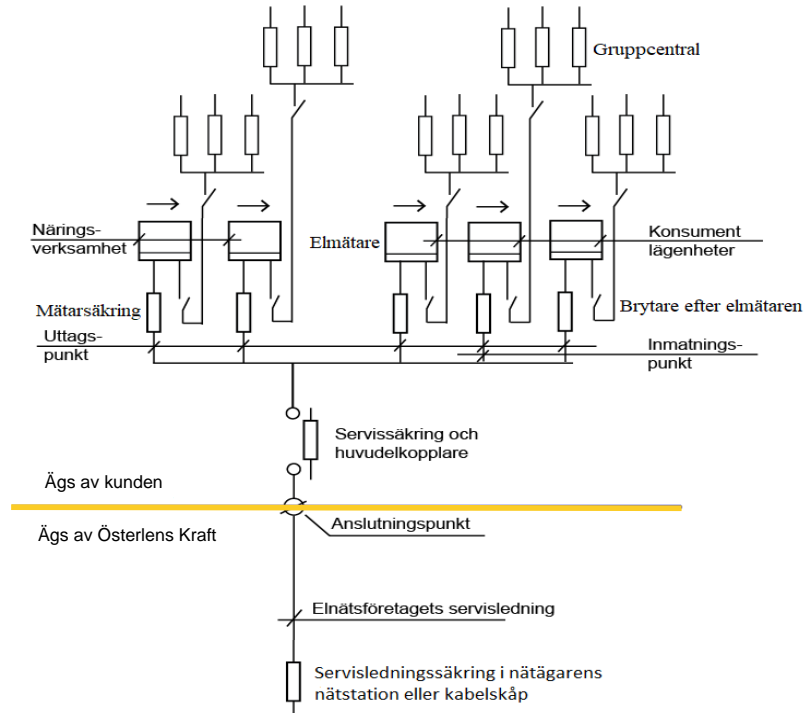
Gruppcentral

Närings-
verksamhet

Elmätare

Konsument
lägenheter

Mätarsäkring

Brytare efter elmätaren

Uttags-
punkt

Inmatnings-
punkt

Servissäkring och
huvudelkopplare

Ägs av kunden

Ägs av Österlens Kraft

Anslutningspunkt

Elnätsföretagets servisledning

Servisledningssäkring i nätägarens
nätstation eller kabelskåp